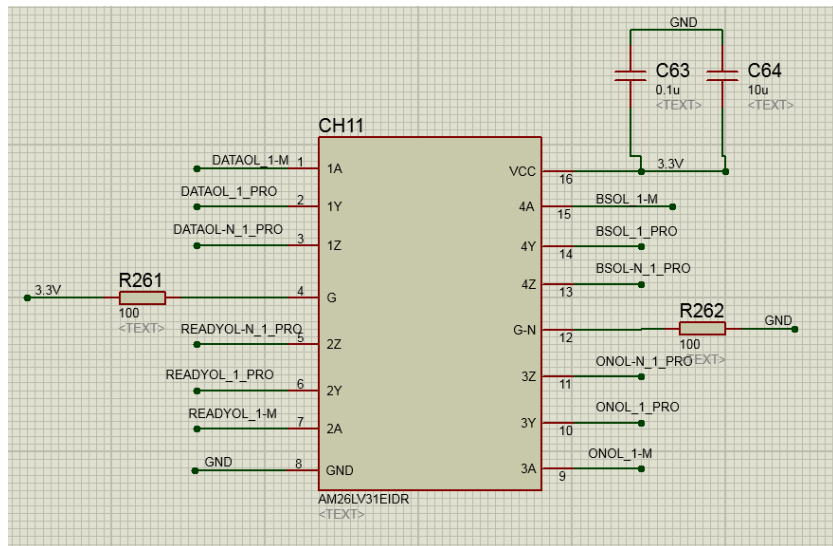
GND
C63
0.1u
<TEXT>
C64
10u
<TEXT>
CH11
3.3V
DATAOL_1-M 1 1A
DATAOL_1_PRO 2 1Y
DATAOL-N_1_PRO 3 1Z
3.3V
R261
100
<TEXT>
4 G
READYOL-N_1_PRO 5 2Z
READYOL_1_PRO 6 2Y
READYOL_1-M 7 2A
GND 8 GND
AM26LV31EIDR
<TEXT>
VCC 16
4A 15 BSOL_1-M
4Y 14 BSOL_1_PRO
4Z 13 BSOL-N_1_PRO
G-N 12
R262
100
<TEXT>
GND
3Z 11 ONOL-N_1_PRO
3Y 10 ONOL_1_PRO
3A 9 ONOL_1-M